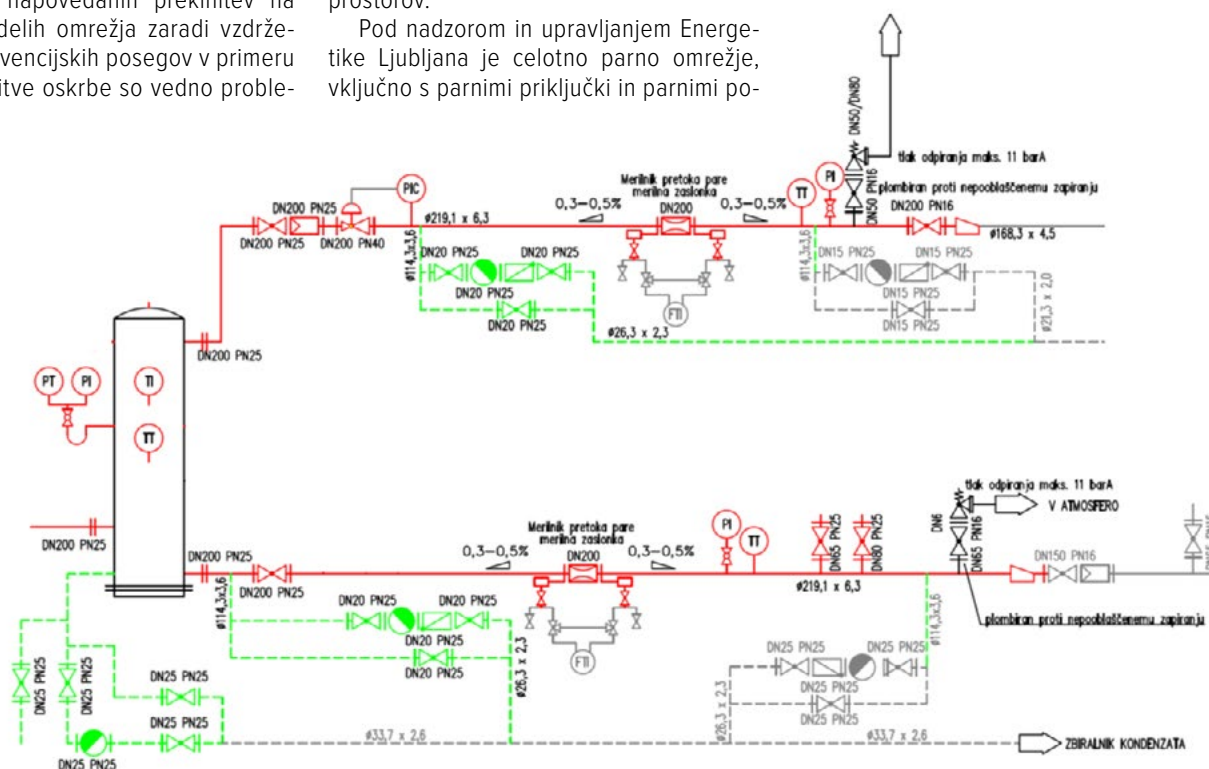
napovedanih prekinitev na delih omrežja zaradi vzdrževencijskih posegov v primeru itve oskrbe so vedno proble-

prostorov.

Pod nadzorom in upravljanjem Energetike Ljubljana je celotno parno omrežje, vključno s parnimi priključki in parnimi po-

DN50/DN80
tlak odpiranja maks. 11 barA
PN16
DN50
plombiran proti nepooblaščenemu zapiranju
PIC
PI
TT
Merilnik pretoka pare merilna zaslonka
DN200
0,3–0,5%
0,3–0,5%
DN200 PN25
DN200 PN25
DN200 PN40
ø219,1 x 6,3
DN200 PN16
ø168,3 x 4,5
ø114,3x3,6
DN20 PN25
DN20 PN25
DN20 PN25
DN20 PN25
FTI
ø114,3x3,6
DN15 PN25
DN15 PN25
DN15 PN25
DN15 PN25
ø21,3 x 2,0
ø26,3 x 2,3
DN200 PN25
PT
PI
TI
TT
tlak odpiranja maks. 11 barA
V ATMOSFERO
DN6
Merilnik pretoka pare merilna zaslonka
DN200
PI
TT
DN65 PN25
DN80 PN25
DN65 PN16
DN200 PN25
0,3–0,5%
0,3–0,5%
DN200 PN25
DN200 PN25
ø219,1 x 6,3
DN150 PN16
ø114,3x3,6
plombiran proti nepooblaščenemu zapiranju
DN20 PN25
DN20 PN25
DN20 PN25
DN20 PN25
ø26,3 x 2,3
FTI
ø114,3x3,6
DN25 PN25
DN25 PN25
DN25 PN25
DN25 PN25
DN25 PN25
DN25 PN25
DN25 PN25
DN25 PN25
DN25 PN25
ø26,3 x 2,3
ø33,7 x 2,6
ø33,7 x 2,6
ZBIRALNIK KONDENZATA
DN25 PN25